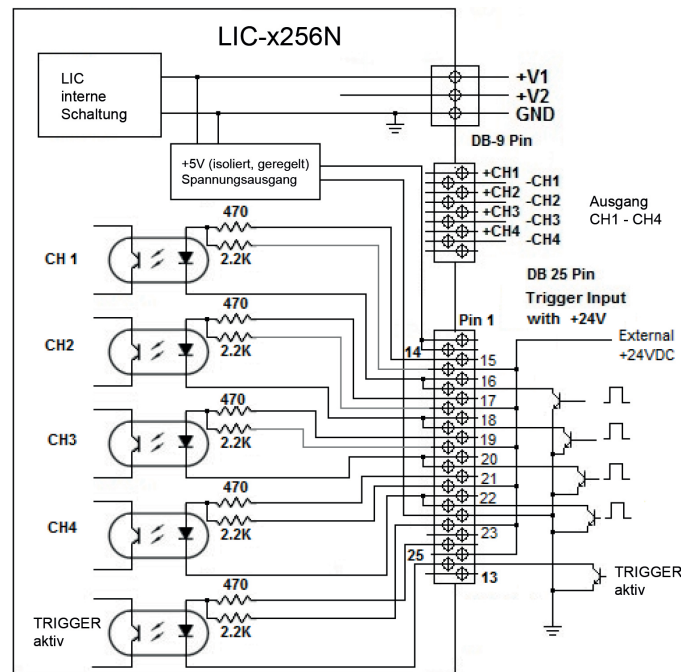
LIC-x256N

LIC interne Schaltung

+V1
+V2
GND

DB-9 Pin

+5V (isoliert, geregelt) Spannungsausgang

+CH1
+CH2
+CH3
+CH4
-CH1
-CH2
-CH3
-CH4

Ausgang CH1 - CH4

470
2.2K
CH 1

470
2.2K
CH2

470
2.2K
CH3

470
2.2K
CH4

470
2.2K
TRIGGER aktiv

DB 25 Pin
Trigger Input with +24V

Pin 1

External +24VDC

14
15
16
17
18
19
20
21
22
23
25
13

TRIGGER aktiv